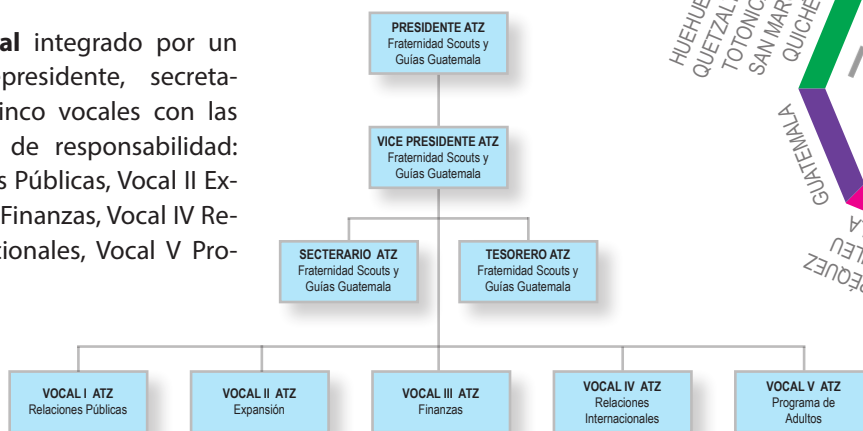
**al** integrado por un presidente, secretainco vocales con las de responsabilidad: s Públicas, Vocal II Ex- Finanzas, Vocal IV Reionales, Vocal V Pro-

PRESIDENTE ATZ
Fraternidad Scouts y Guías Guatemala

VICE PRESIDENTE ATZ
Fraternidad Scouts y Guías Guatemala

SECTERARIO ATZ
Fraternidad Scouts y Guías Guatemala

TESORERO ATZ
Fraternidad Scouts y Guías Guatemala

VOCAL I ATZ
Relaciones Públicas

VOCAL II ATZ
Expansión

VOCAL III ATZ
Finanzas

VOCAL IV ATZ
Relaciones Internacionales

VOCAL V ATZ
Programa de Adultos

HUEHUE
QUETZAL
TOTONIC
SAN MAR
QUICHE
GUATEMALA
A
JTEU
ZEUQE